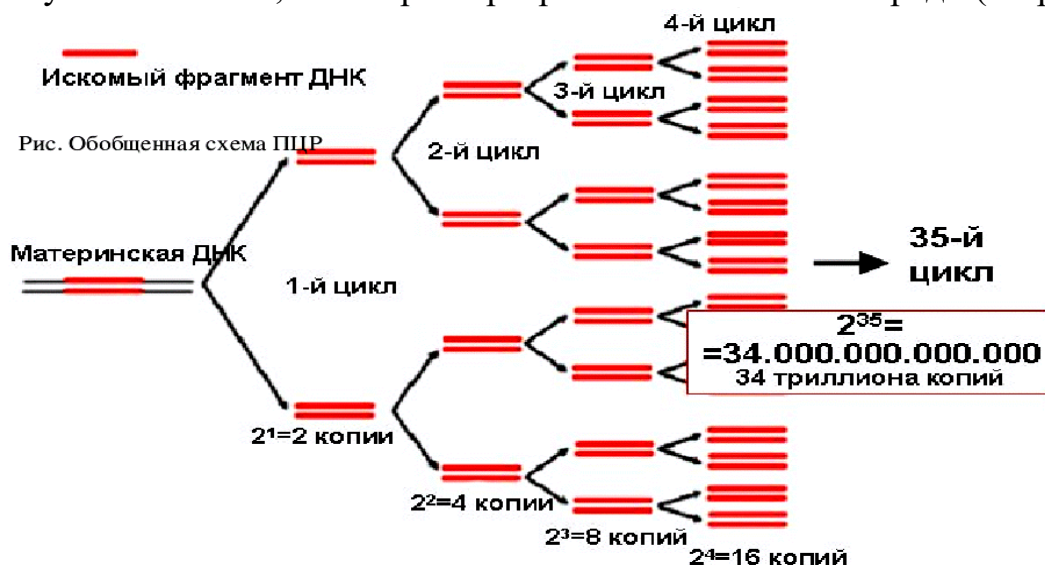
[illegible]

Искомый фрагмент ДНК

4-й цикл

3-й цикл

Рис. Обобщенная схема ПЦР

2-й цикл

Материнская ДНК

1-й цикл

35-й цикл

$2^{35}$= =34.000.000.000.000
34 триллиона копий

$2^1$=2 копии

$2^2$=4 копии

$2^3$=8 копий

$2^4$=16 копий